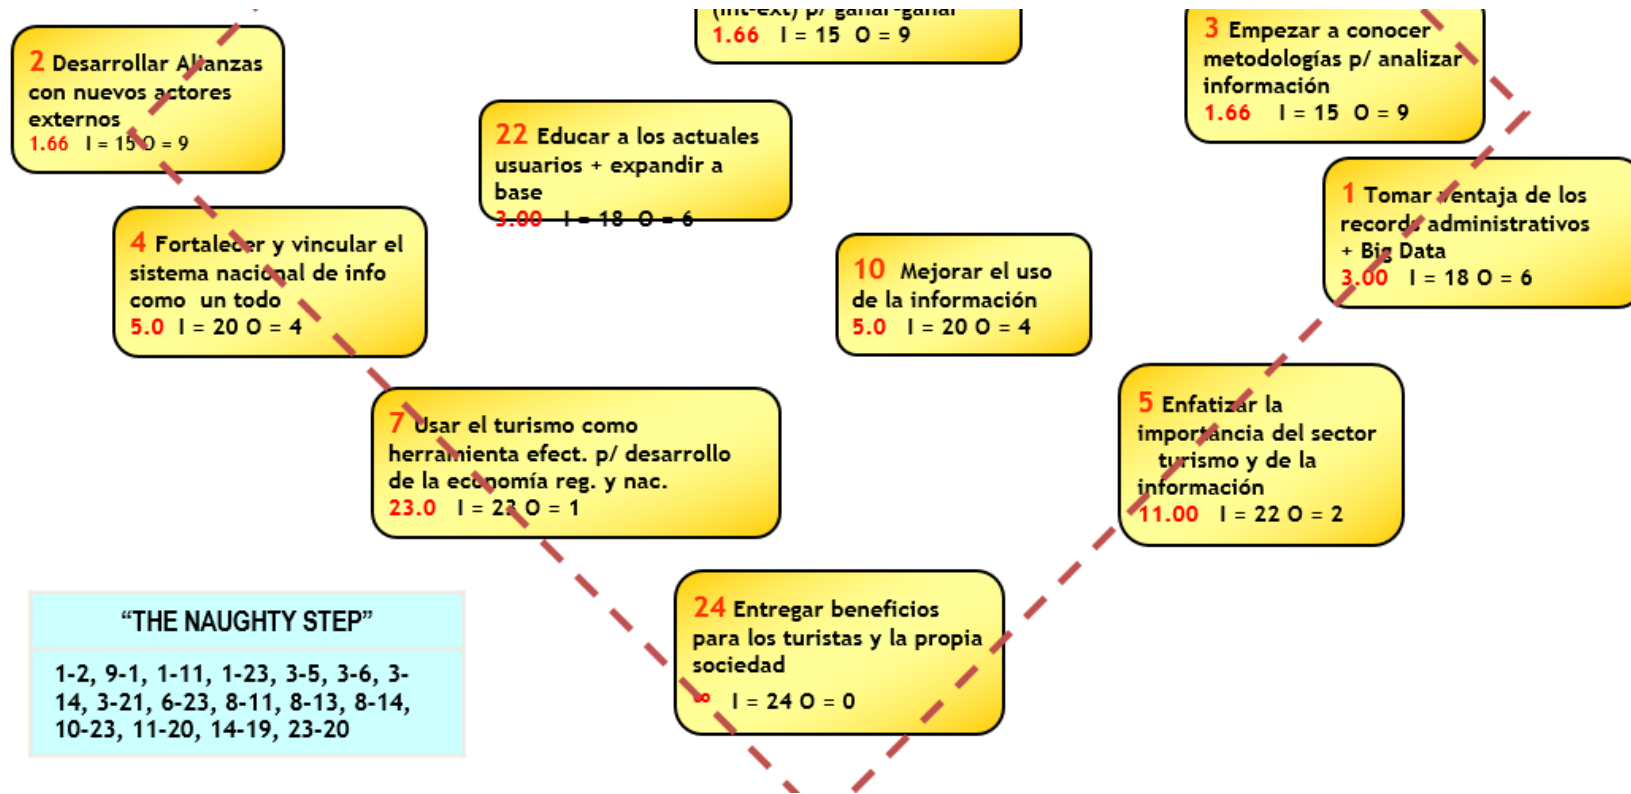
(int-ext) p/ ganar-ganar
1.66 I = 15 O = 9

2 Desarrollar Alianzas con nuevos actores externos
1.66 I = 15 O = 9

22 Educar a los actuales usuarios + expandir a base
3.00 I = 18 O = 6

3 Empezar a conocer metodologías p/ analizar información
1.66 I = 15 O = 9

1 Tomar ventaja de los records administrativos + Big Data
3.00 I = 18 O = 6

4 Fortalecer y vincular el sistema nacional de info como un todo
5.0 I = 20 O = 4

10 Mejorar el uso de la información
5.0 I = 20 O = 4

7 Usar el turismo como herramienta efect. p/ desarrollo de la economía reg. y nac.
23.0 I = 23 O = 1

5 Enfatizar la importancia del sector turismo y de la información
11.00 I = 22 O = 2

“THE NAUGHTY STEP”
1-2, 9-1, 1-11, 1-23, 3-5, 3-6, 3-14, 3-21, 6-23, 8-11, 8-13, 8-14, 10-23, 11-20, 14-19, 23-20

24 Entregar beneficios para los turistas y la propia sociedad
∞ I = 24 O = 0